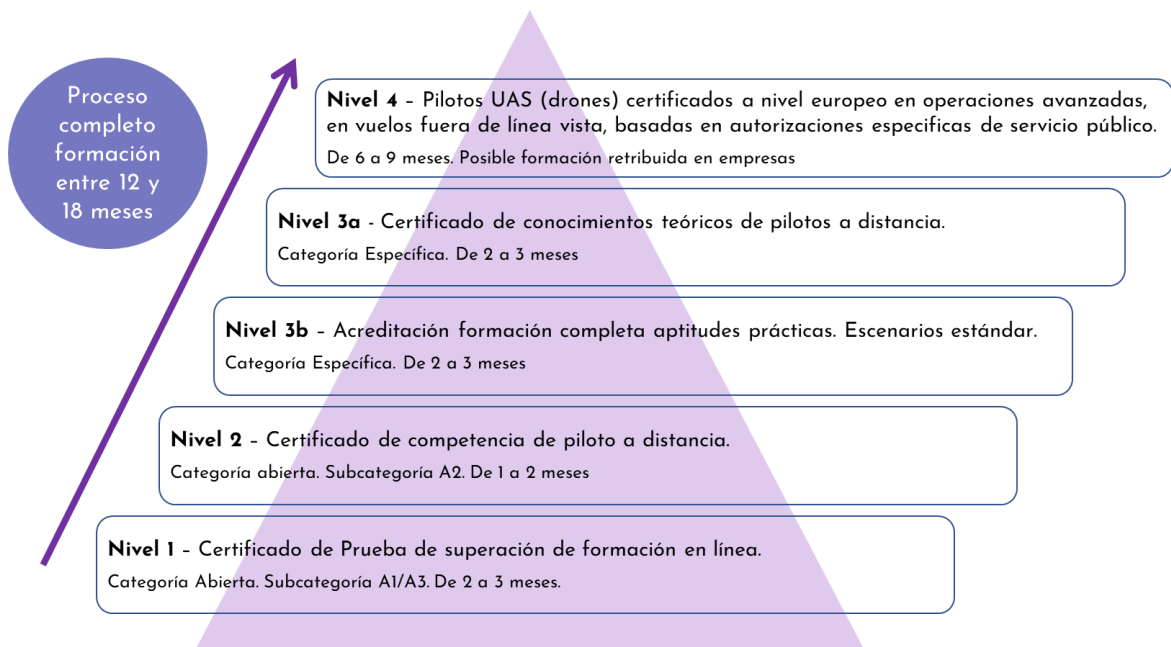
Proceso completo formación entre 12 y 18 meses

**Nivel 4** – Pilotos UAS (drones) certificados a nivel europeo en operaciones avanzadas, en vuelos fuera de línea vista, basadas en autorizaciones especificas de servicio público.
De 6 a 9 meses. Posible formación retribuida en empresas

**Nivel 3a** - Certificado de conocimientos teóricos de pilotos a distancia.
Categoría Específica. De 2 a 3 meses

**Nivel 3b** – Acreditación formación completa aptitudes prácticas. Escenarios estándar.
Categoría Específica. De 2 a 3 meses

**Nivel 2** – Certificado de competencia de piloto a distancia.
Categoría abierta. Subcategoría A2. De 1 a 2 meses

**Nivel 1** – Certificado de Prueba de superación de formación en línea.
Categoría Abierta. Subcategoría A1/A3. De 2 a 3 meses.